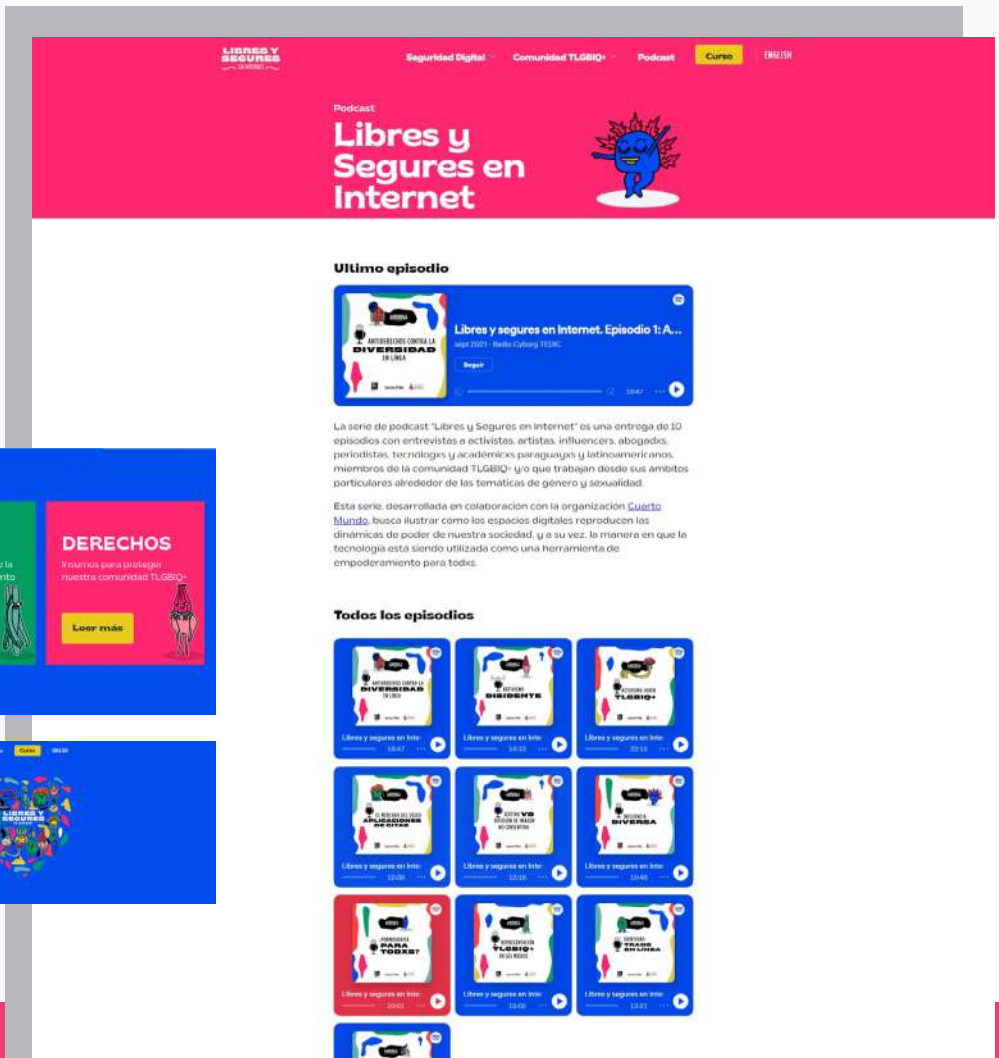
LIBRES Y SEGURES EN INTERNET

Seguridad Digital Comunidad TLGBIQ+ Podcast Curso ENGLISH

Podcast

Libres y Segures en Internet

Ultimo episodio

ANTIDERECHOS CONTRA LA DIVERSIDAD EN LINEA

Libres y segures en Internet. Episodio 1: A...

sept 2021 · Radio Cyborg TEDIC

Seguir

18:47

La serie de podcast "Libres y Segures en Internet" es una entrega de 10 episodios con entrevistas a activistas, artistas, influencers, abogadxs, periodistas, tecnologxs y académicxs paraguayxs y latinoamericanos, miembros de la comunidad TLGBIQ+ y/o que trabajan desde sus ámbitos particulares alrededor de las temáticas de género y sexualidad.

Esta serie, desarrollada en colaboración con la organización Cuarto Mundo, busca ilustrar como los espacios digitales reproducen las dinámicas de poder de nuestra sociedad, y a su vez, la manera en que la tecnología está siendo utilizada como una herramienta de empoderamiento para todxs.

Todos los episodios

ANTIDERECHOS CONTRA LA DIVERSIDAD EN LINEA
Libres y segures en Inte
18:47

ACTIVISMO DISIDENTE
Libres y segures en Inte
14:33

ACTIVISMO JOVEN TLGBIQ+
Libres y segures en Inte
22:16

EL MERCADO DEL DESEO APLICACIONES DE CITAS
Libres y segures en Inte
12:20

GESTIÓN VS DIFUSIÓN DE IMAGEN NO CONSENTIDA
Libres y segures en Inte
12:16

INFLUENCIA DIVERSA
Libres y segures en Inte
10:48

¿PORNOGRAFÍA PARA TODXS?
Libres y segures en Inte
10:01

REPRESENTACIÓN TLGBIQ+ EN LOS MEDIOS
Libres y segures en Inte
10:08

IDENTIDAD TRANS EN LINEA
Libres y segures en Inte
13:21

DERECHOS

Insumos para proteger nuestra comunidad TLGBIQ+

Leer más

Curso ENGLISH

LIBRES Y SEGURES EN INTERNET